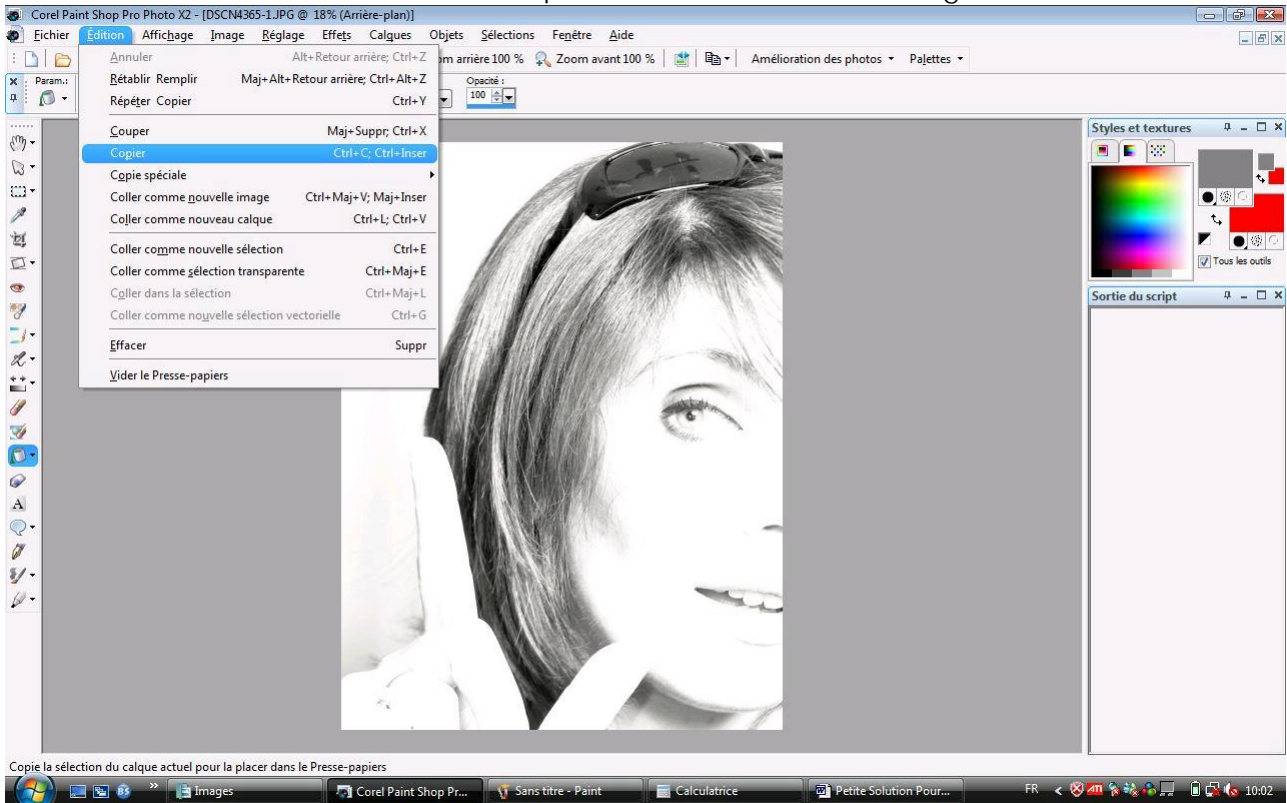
Corel Paint Shop Pro Photo X2 - [DSCN4365-1.JPG @ 18% (Arrière-plan)]

Fichier Édition Affichage Image Réglage Effets Calques Objets Sélections Fenêtre Aide

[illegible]m arrière 100 % Zoom avant 100 % Amélioration des photos Palettes

Param.: Opacité : 100

Annuler Alt+Retour arrière; Ctrl+Z
Rétablir Remplir Maj+Alt+Retour arrière; Ctrl+Alt+Z
Répéter Copier Ctrl+Y
Couper Maj+Suppr; Ctrl+X
Copier Ctrl+C; Ctrl+Inser
Copie spéciale
Coller comme nouvelle image Ctrl+Maj+V; Maj+Inser
Coller comme nouveau calque Ctrl+L; Ctrl+V
Coller comme nouvelle sélection Ctrl+E
Coller comme sélection transparente Ctrl+Maj+E
Coller dans la sélection Ctrl+Maj+L
Coller comme nouvelle sélection vectorielle Ctrl+G
Effacer Suppr
Vider le Presse-papiers

Styles et textures
Tous les outils

Sortie du script

Copie la sélection du calque actuel pour la placer dans le Presse-papiers

Images Corel Paint Shop Pr... Sans titre - Paint Calculatrice Petite Solution Pour... FR 10:02